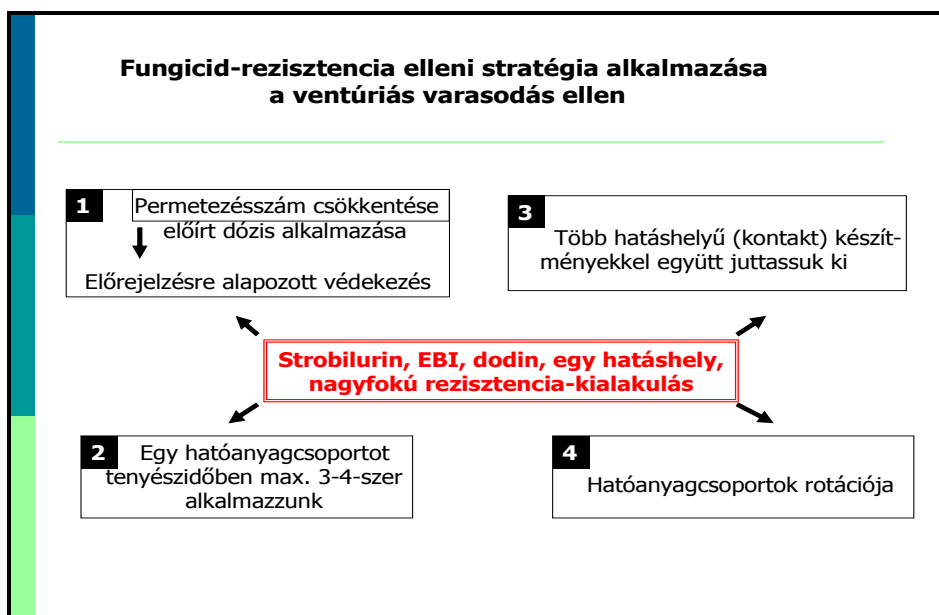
Fungicid-rezisztencia elleni stratégia alkalmazása a ventúriás varasodás ellen

1

Permetezésszám csökkentése

előírt dózis alkalmazása

Előrejelzésre alapozott védekezés

3

Több hatáshelyű (kontakt) készítményekkel együtt juttassuk ki

Strobilurin, EBI, dodin, egy hatáshely, nagyfokú rezisztencia-kialakulás

2

Egy hatóanyagcsoportot tenyészidőben max. 3-4-szer alkalmazzunk

4

Hatóanyagcsoportok rotációja